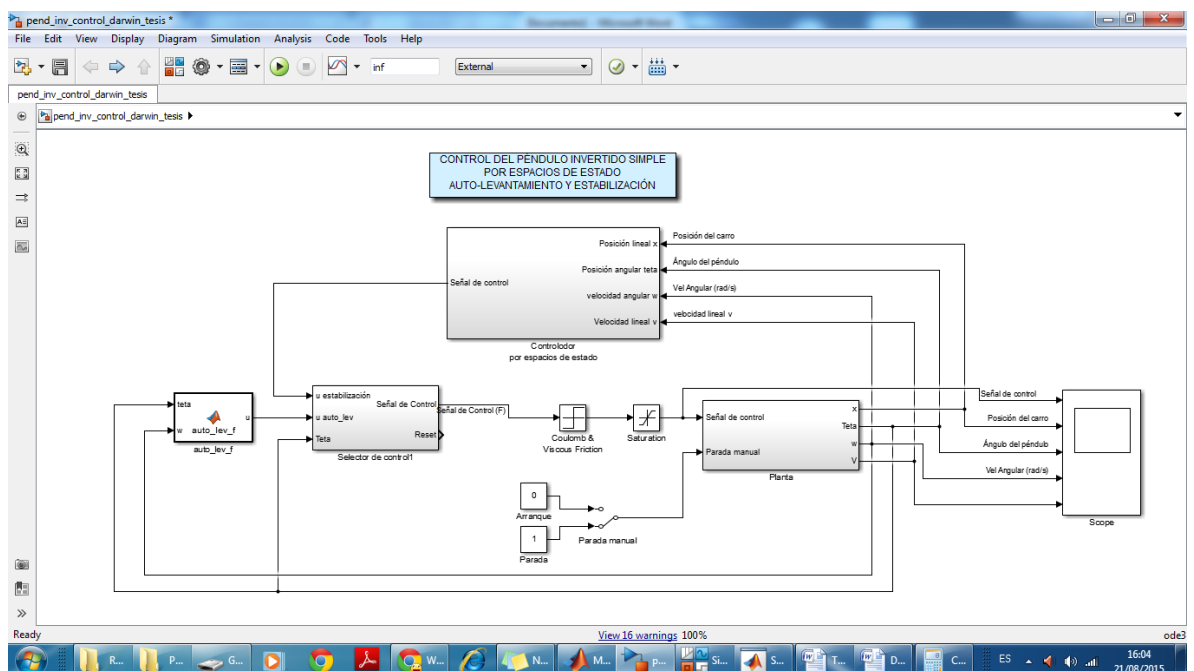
pend_inv_control_darwin_tesis *

Documento1 - Microsoft Word

File Edit View Display Diagram Simulation Analysis Code Tools Help

inf

External

pend_inv_control_darwin_tesis

pend_inv_control_darwin_tesis ▶

CONTROL DEL PÉNDULO INVERTIDO SIMPLE
POR ESPACIOS DE ESTADO
AUTO-LEVANTAMIENTO Y ESTABILIZACIÓN

Señal de control

Posición lineal x

Posición angular teta

velocidad angular w

Velocidad lineal v

Controlador
por espacios de estado

Posición del carro

Ángulo del péndulo

Vel Angular (rad/s)

velocidad lineal v

teta

w

u

auto_lev_f

auto_lev_f

u estabilización

u auto_lev

Teta

Señal de Control

Reset

Selector de control1

Señal de Control (F)

Coulomb &
Viscous Friction

Saturation

Señal de control

Parada manual

x

Teta

w

V

Planta

Señal de control

Posición del carro

Ángulo del péndulo

Vel Angular (rad/s)

Scope

0

Arranque

1

Parada

Parada manual

Ready

View 16 warnings 100%

ode3

R...

P...

G...

W...

N...

M...

P...

Si...

S...

T...

D...

C...

ES

16:04

21/08/2015